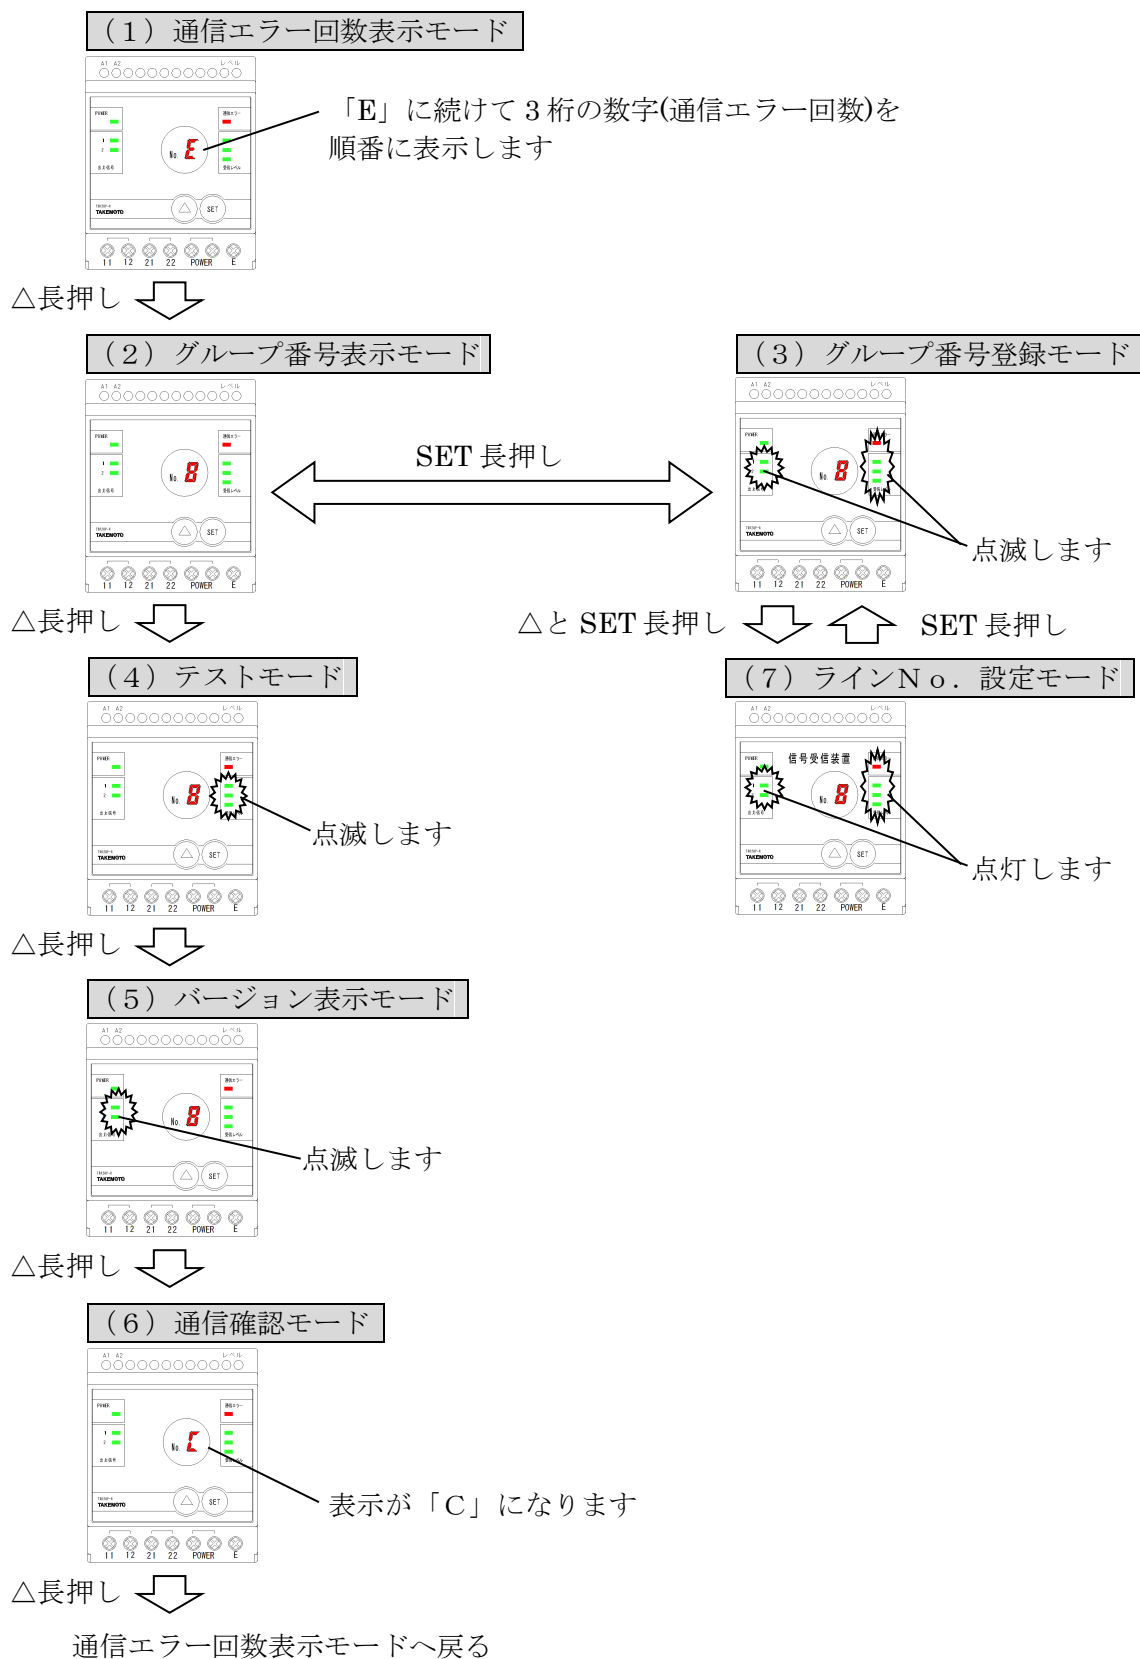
（１）通信エラー回数表示モード

「E」に続けて３桁の数字(通信エラー回数)を順番に表示します

△長押し

（２）グループ番号表示モード

SET 長押し

（３）グループ番号登録モード

点滅します

△長押し

△と SET 長押し

SET 長押し

（４）テストモード

点滅します

（７）ラインＮｏ．設定モード

信号受信装置

点灯します

△長押し

（５）バージョン表示モード

点滅します

△長押し

（６）通信確認モード

表示が「C」になります

△長押し

通信エラー回数表示モードへ戻る